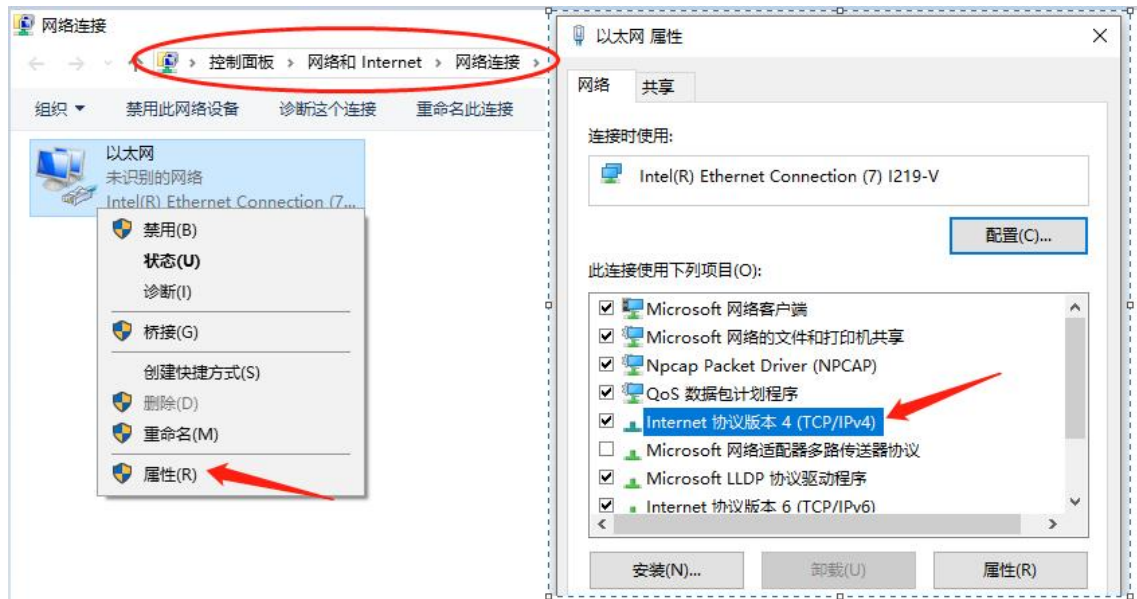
网络连接

控制面板 › 网络和 Internet › 网络连接 ›

组织 ▾ 禁用此网络设备 诊断这个连接 重命名此连接

以太网
未识别的网络
Intel(R) Ethernet Connection (7...

禁用(B)
状态(U)
诊断(I)
桥接(G)
创建快捷方式(S)
删除(D)
重命名(M)
属性(R)

以太网 属性

网络 共享

连接时使用:

Intel(R) Ethernet Connection (7) I219-V

配置(C)...

此连接使用下列项目(O):

Microsoft 网络客户端
Microsoft 网络的文件和打印机共享
Npcap Packet Driver (NPCAP)
QoS 数据包计划程序
Internet 协议版本 4 (TCP/IPv4)
Microsoft 网络适配器多路传送器协议
Microsoft LLDP 协议驱动程序
Internet 协议版本 6 (TCP/IPv6)

安装(N)... 卸载(U) 属性(R)